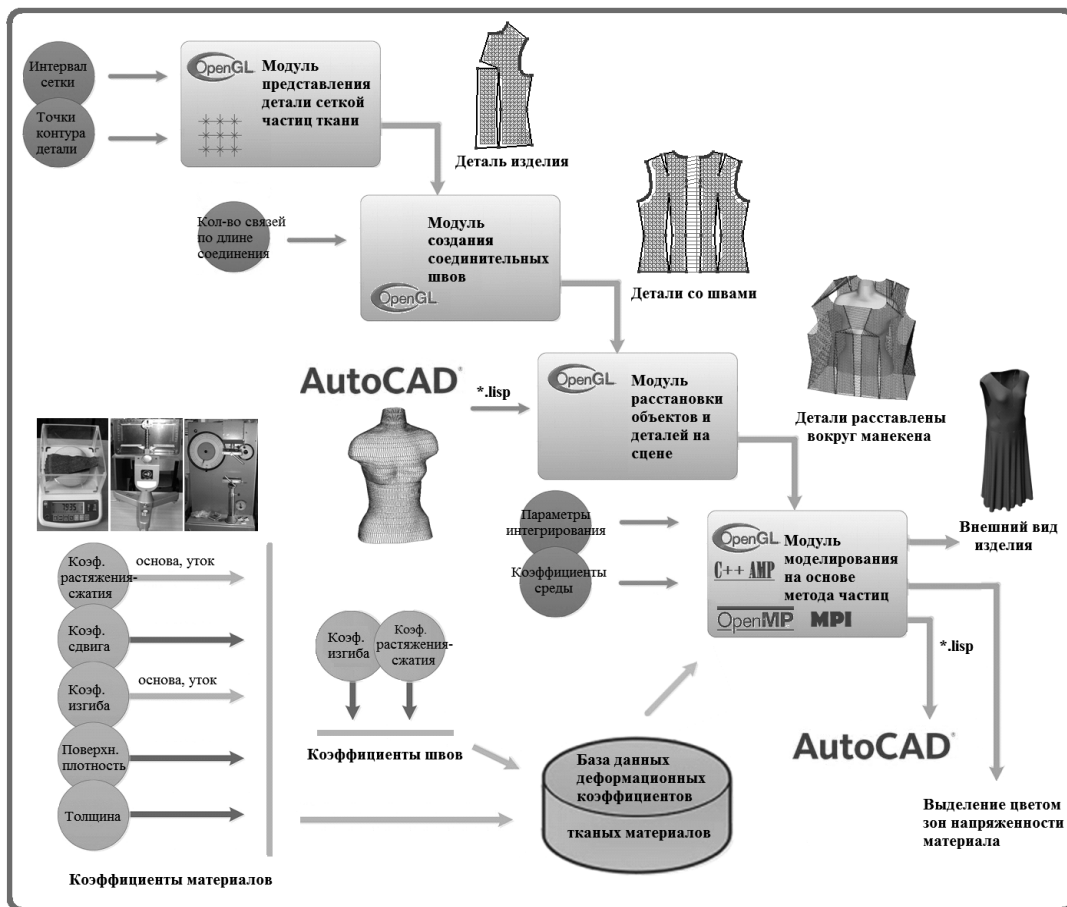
Интервал сетки

Точки контура детали

OpenGL Модуль представления детали сеткой частиц ткани

Деталь изделия

Кол-во связей по длине соединения

Модуль создания соединительных швов

OpenGL

Детали со швами

AutoCAD

*.lisp

OpenGL Модуль расстановки объектов и деталей на сцене

Детали расставлены вокруг манекена

Параметры интегрирования

Коэффициенты среды

OpenGL Модуль моделирования на основе метода частиц

C++ AMP

OpenMP MPI

Внешний вид изделия

Коэф. растяжения-сжатия

основа, уток

Коэф. сдвига

Коэф. изгиба

основа, уток

Поверхн. плотность

Толщина

Коэф. изгиба

Коэф. растяжения-сжатия

Коэффициенты швов

База данных деформационных коэффициентов тканых материалов

*.lisp

AutoCAD

Выделение цветом зон напряженности материала

Коэффициенты материалов